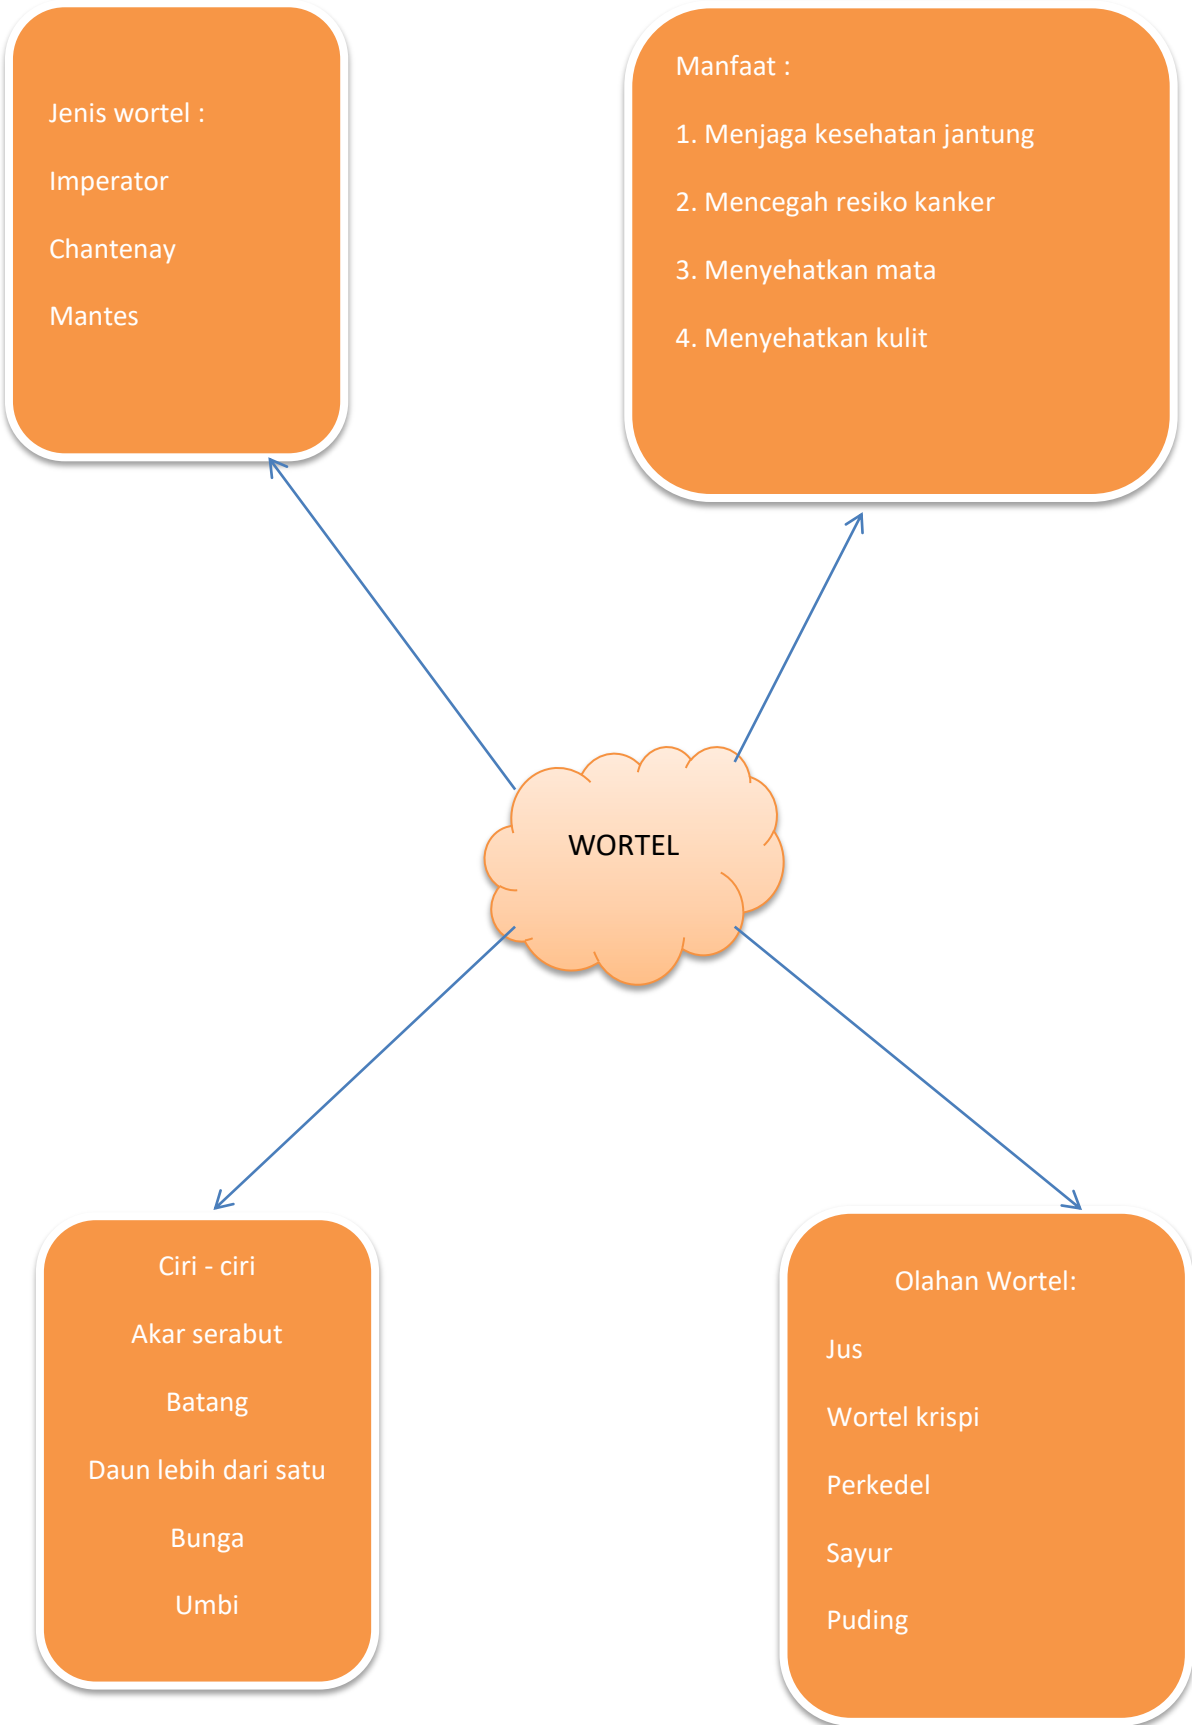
Jenis wortel :

Imperator

Chantenay

Mantes

Manfaat :

1. Menjaga kesehatan jantung

2. Mencegah resiko kanker

3. Menyehatkan mata

4. Menyehatkan kulit

WORTEL

Ciri - ciri

Akar serabut

Batang

Daun lebih dari satu

Bunga

Umbi

Olahan Wortel:

Jus

Wortel krispi

Perkedel

Sayur

Puding